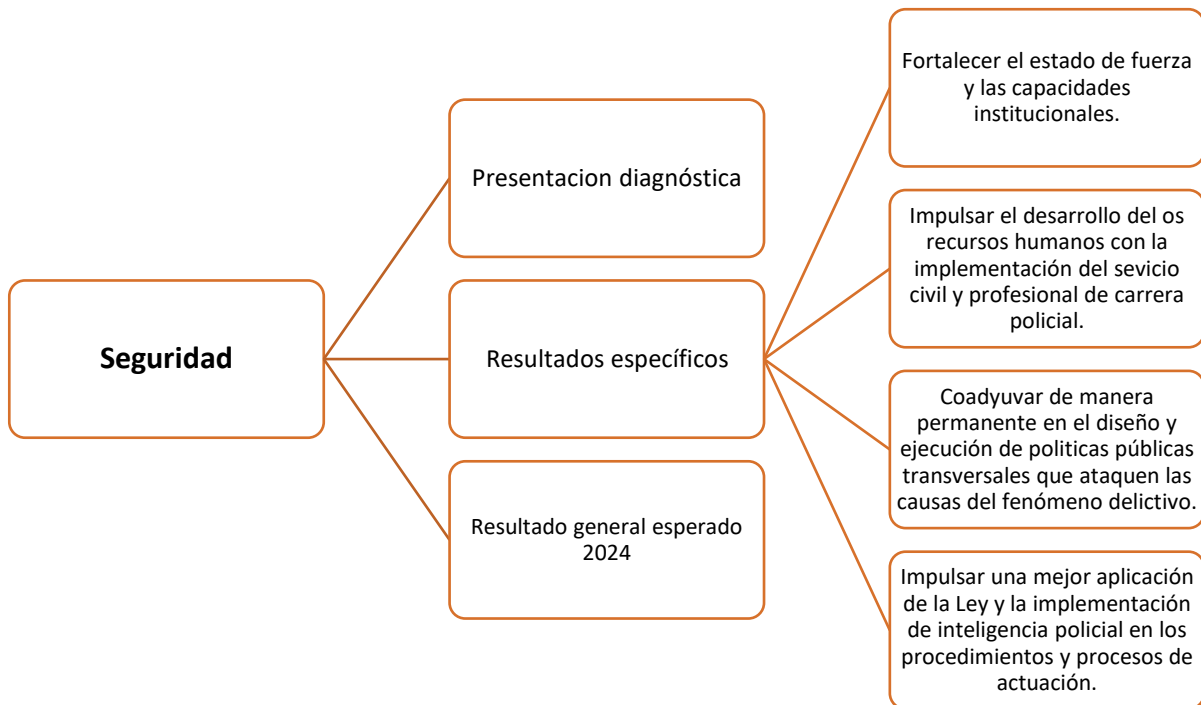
Seguridad

Presentacion diagnóstica

Resultados específicos

Resultado general esperado 2024

Fortalecer el estado de fuerza y las capacidades institucionales.

Impulsar el desarrollo del os recursos humanos con la implementación del sevicio civil y profesional de carrera policial.

Coadyuvar de manera permanente en el diseño y ejecución de politicas públicas transversales que ataquen las causas del fenómeno delictivo.

Impulsar una mejor aplicación de la Ley y la implementación de inteligencia policial en los procedimientos y procesos de actuación.